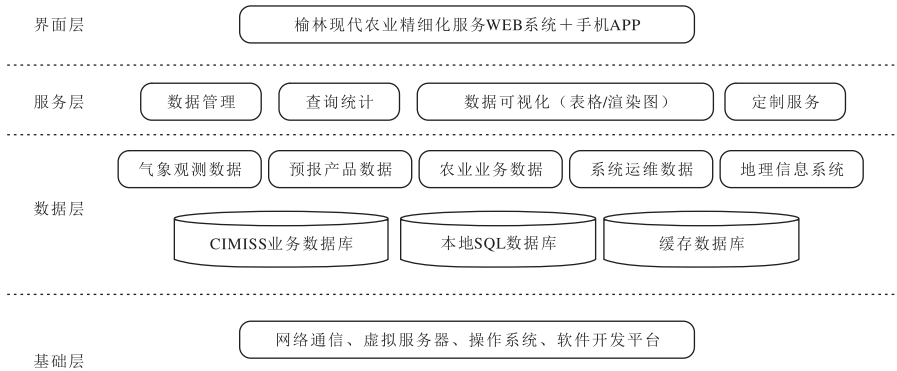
界面层

榆林现代农业精细化服务WEB系统＋手机APP

服务层

数据管理

查询统计

数据可视化（表格/渲染图）

定制服务

数据层

气象观测数据

预报产品数据

农业业务数据

系统运维数据

地理信息系统

CIMISS业务数据库

本地SQL数据库

缓存数据库

基础层

网络通信、虚拟服务器、操作系统、软件开发平台